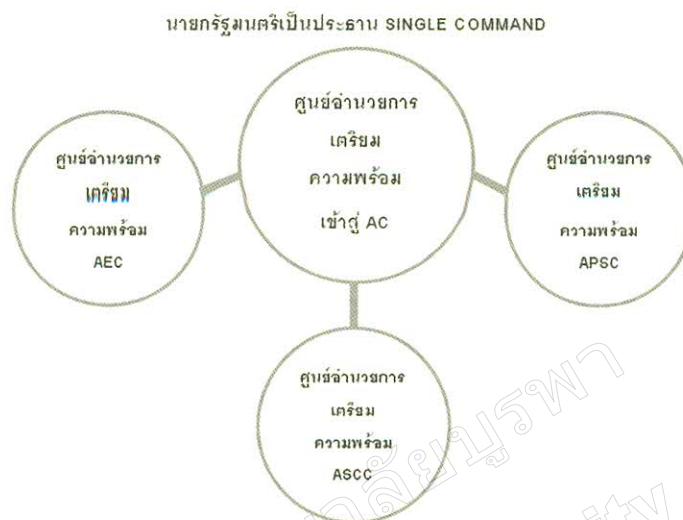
นายกรัฐมนตรีเป็นประธาน SINGLE COMMAND

ศูนย์อำนวยการ
เตรียม
ความพร้อม
เข้าสู่ AC

ศูนย์อำนวยการ
เตรียม
ความพร้อม
AEC

ศูนย์อำนวยการ
เตรียม
ความพร้อม
APSC

ศูนย์อำนวยการ
เตรียม
ความพร้อม
ASCC

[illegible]ลัยบูรพา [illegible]ty